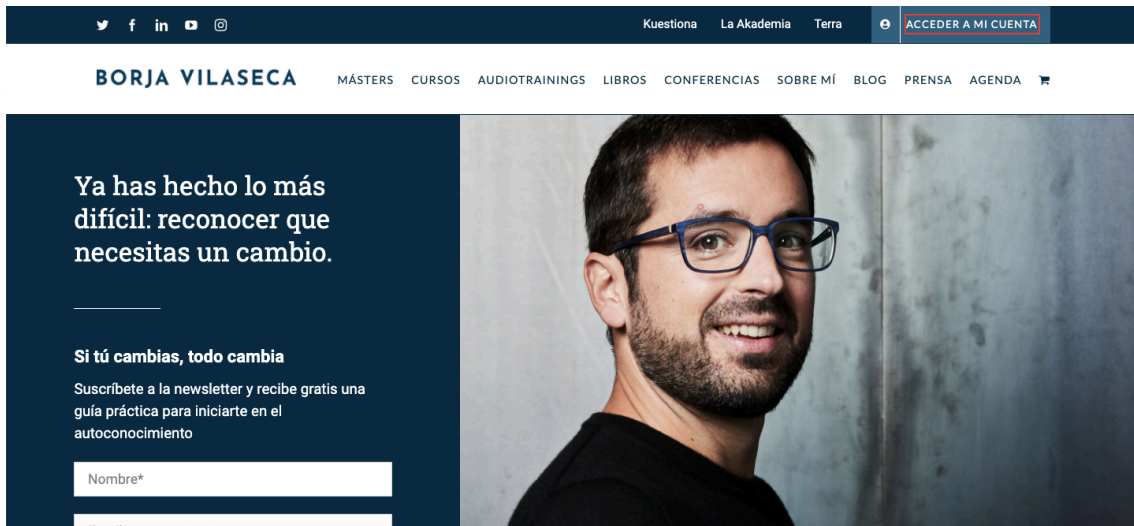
Kuestiona La Akademia Terra ACCEDER A MI CUENTA

BORJA VILASECA

MÁSTERS CURSOS AUDIOTRAININGS LIBROS CONFERENCIAS SOBRE MÍ BLOG PRENSA AGENDA

Ya has hecho lo más difícil: reconocer que necesitas un cambio.

Si tú cambias, todo cambia

Suscríbete a la newsletter y recibe gratis una guía práctica para iniciarte en el autoconocimiento

Nombre*

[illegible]